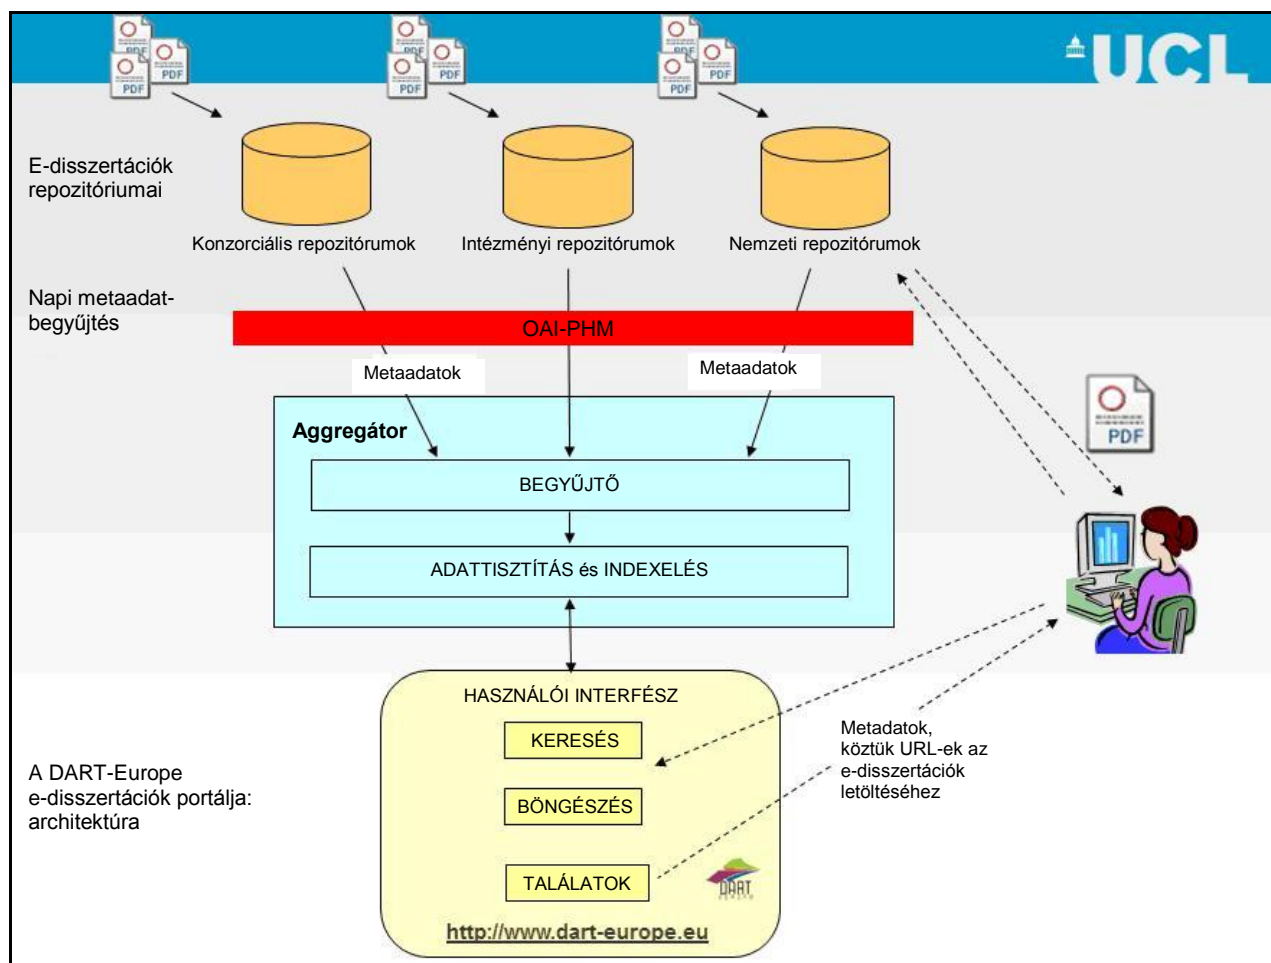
UCL

PDF PDF PDF
PDF PDF PDF
PDF PDF PDF

E-disszertációk repozitóriumai

Konzorciális repozitórumok

Intézményi repozitórumok

Nemzeti repozitórumok

Napi metaadat-begyűjtés

OAI-PHM

Metaadatok

Metaadatok

Aggregátor

BEGYŰJTŐ

ADATTISZTÍTÁS és INDEXELÉS

PDF

HASZNÁLÓI INTERFÉSZ

KERESÉS

BÖNGÉSZÉS

TALÁLATOK

DART

http://www.dart-europe.eu

Metadatok, köztük URL-ek az e-disszertációk letöltéséhez

A DART-Europe e-disszertációk portálja: architektúra